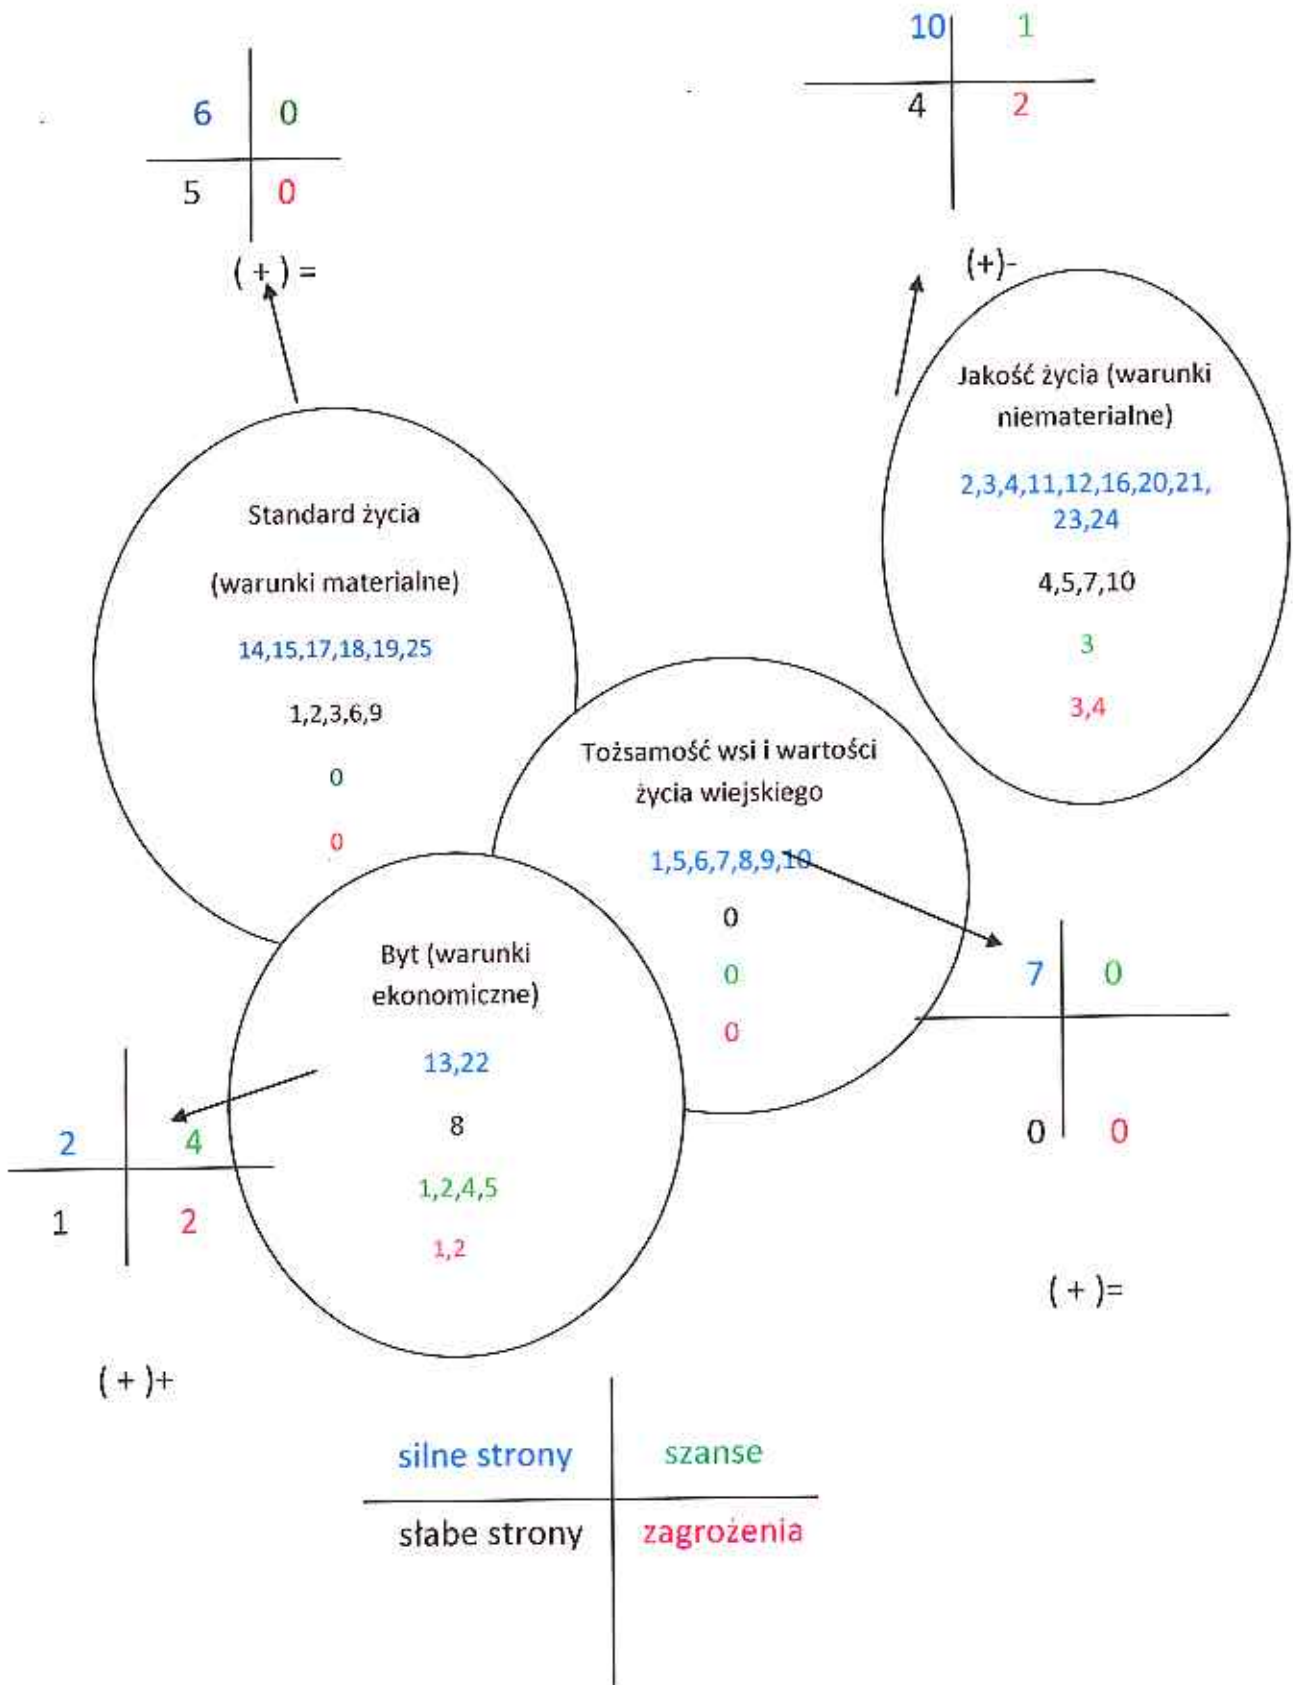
| 10 | 1 |
|---|---|
| 4 | 2 |

| 6 | 0 |
|---|---|
| 5 | 0 |

( + ) =

(+)-

Jakość życia (warunki niematerialne)

2,3,4,11,12,16,20,21, 23,24

4,5,7,10

3

3,4

Standard życia

(warunki materialne)

14,15,17,18,19,25

1,2,3,6,9

0

0

Tożsamość wsi i wartości życia wiejskiego

1,5,6,7,8,9,10

0

0

0

Byt (warunki ekonomiczne)

13,22

8

1,2,4,5

1,2

| 7 | 0 |
|---|---|
| 0 | 0 |

| 2 | 4 |
|---|---|
| 1 | 2 |

( + )=

( + )+

| silne strony | szanse |
|---|---|
| słabe strony | zagrożenia |